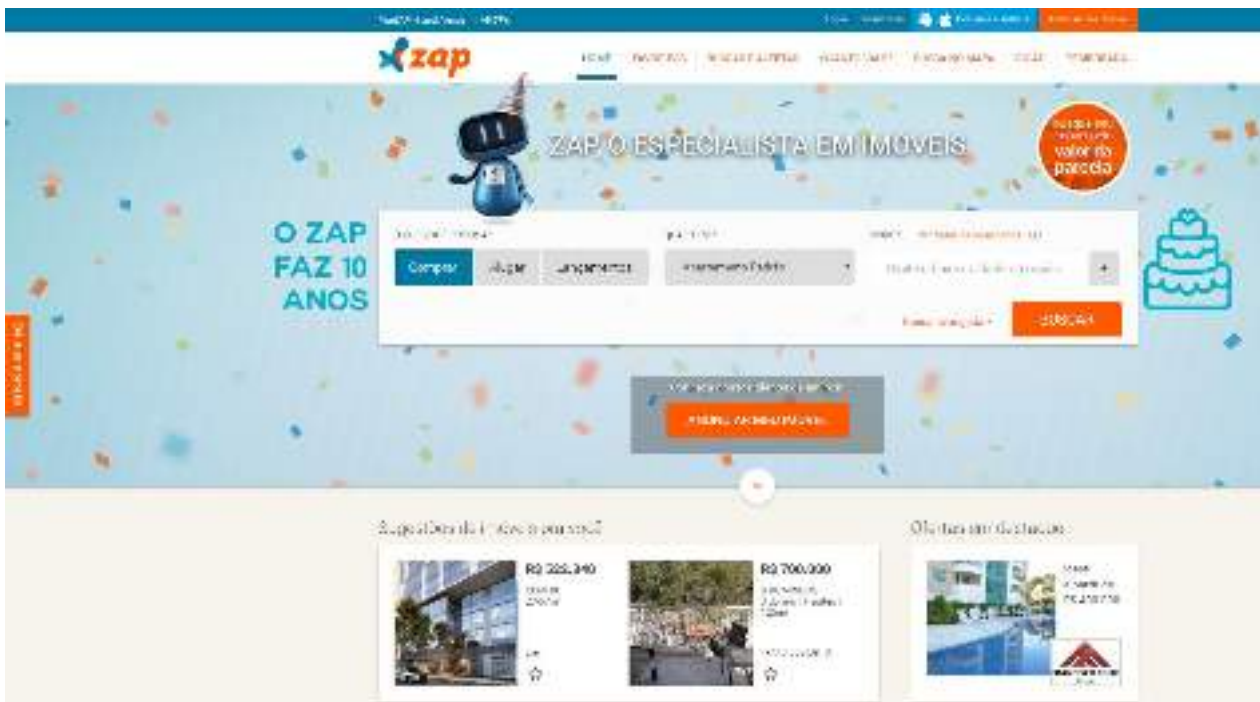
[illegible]

zap

HOME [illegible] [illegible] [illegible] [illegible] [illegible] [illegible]

ZAP O ESPECIALISTA EM IMÓVEIS

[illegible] valor da parcela

O ZAP FAZ 10 ANOS

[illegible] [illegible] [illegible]

Comprar Alugar Lançamentos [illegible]

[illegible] BUSCAR

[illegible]

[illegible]

Sugestões de imóveis para você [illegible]

R$ 325.340 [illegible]

R$ 700.000 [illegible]

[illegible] em destaque

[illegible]